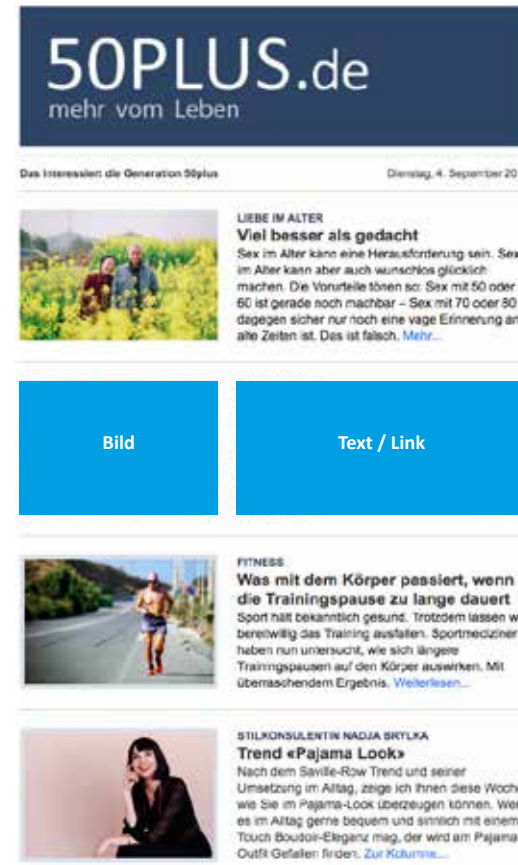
50PLUS.de
mehr vom Leben

Das interessiert die Generation 50plus

Dienstag, 4. September 20

LIEBE IM ALTER

Viel besser als gedacht

Sex im Alter kann eine Herausforderung sein. Sex im Alter kann aber auch wunschlos glücklich machen. Die Vorurteile tönen so: Sex mit 50 oder 60 ist gerade noch machbar – Sex mit 70 oder 80 dagegen sicher nur noch eine vage Erinnerung an alte Zeiten ist. Das ist falsch. Mehr...

Bild

Text / Link

FITNESS

Was mit dem Körper passiert, wenn die Trainingspause zu lange dauert

Sport hält bekanntlich gesund. Trotzdem lassen w bereitwillig das Training ausfallen. Sportmediziner haben nun untersucht, wie sich längere Trainingspausen auf den Körper auswirken. Mit überraschendem Ergebnis. Weiterlesen...

STILKONSULENTIN NADJA BRTLKA

Trend «Pajama Look»

Nach dem Savile-Row Trend und seiner Umsetzung im Alltag, zeige ich Ihnen diese Woch wie Sie im Pajama-Look überzeugen können. Wer es im Alltag gerne bequem und sinnlich mit einem Touch Boudoir-Eleganz mag, der wird am Pajama Outfit Gefallen finden. Zur Kolumne...